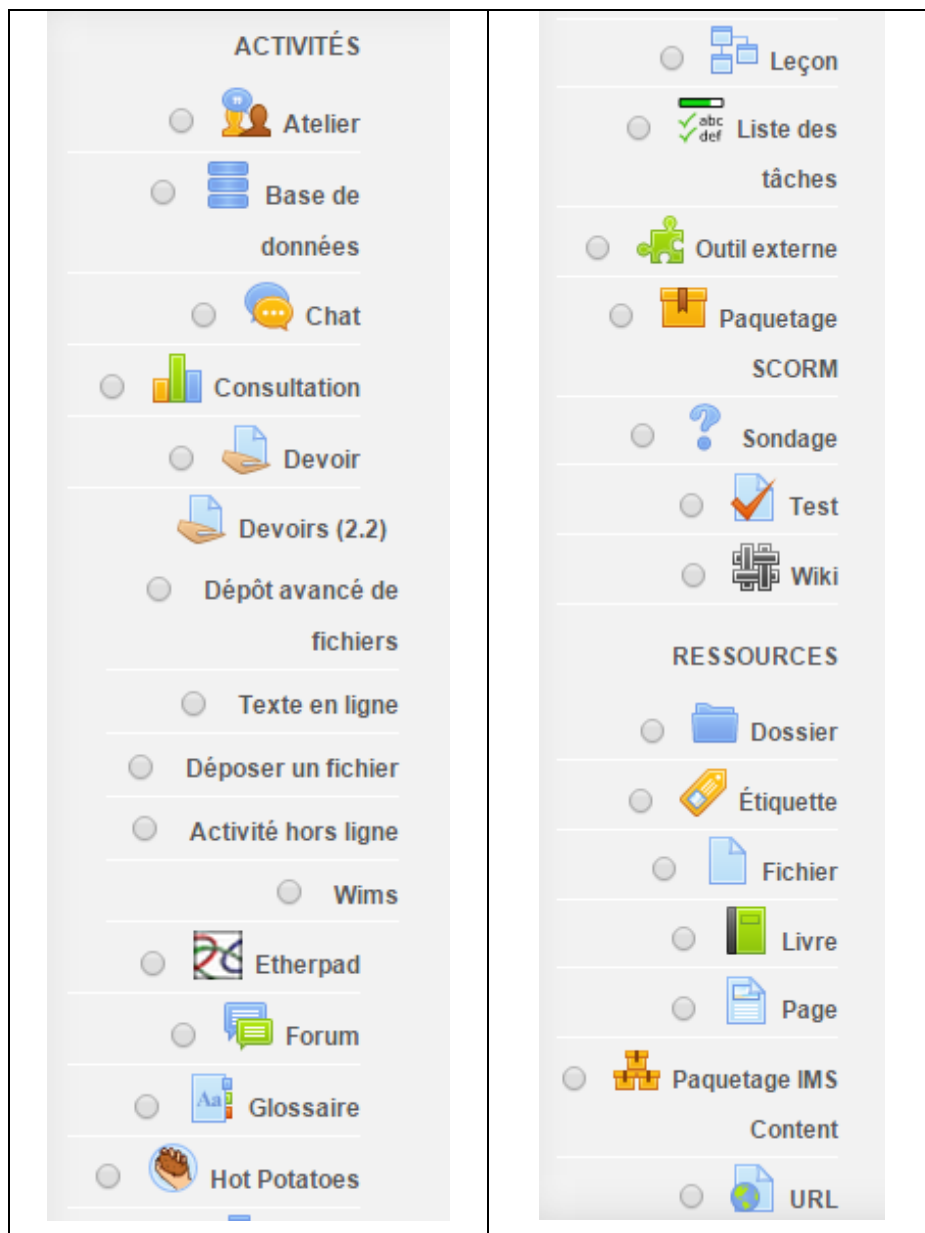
ACTIVITÉS

Atelier

Base de données

Chat

Consultation

Devoir

Devoirs (2.2)

Dépôt avancé de fichiers

Texte en ligne

Déposer un fichier

Activité hors ligne

Wims

Etherpad

Forum

Glossaire

Hot Potatoes

Leçon

abc def Liste des tâches

Outil externe

Paquetage SCORM

Sondage

Test

Wiki

RESSOURCES

Dossier

Étiquette

Fichier

Livre

Page

Paquetage IMS Content

URL